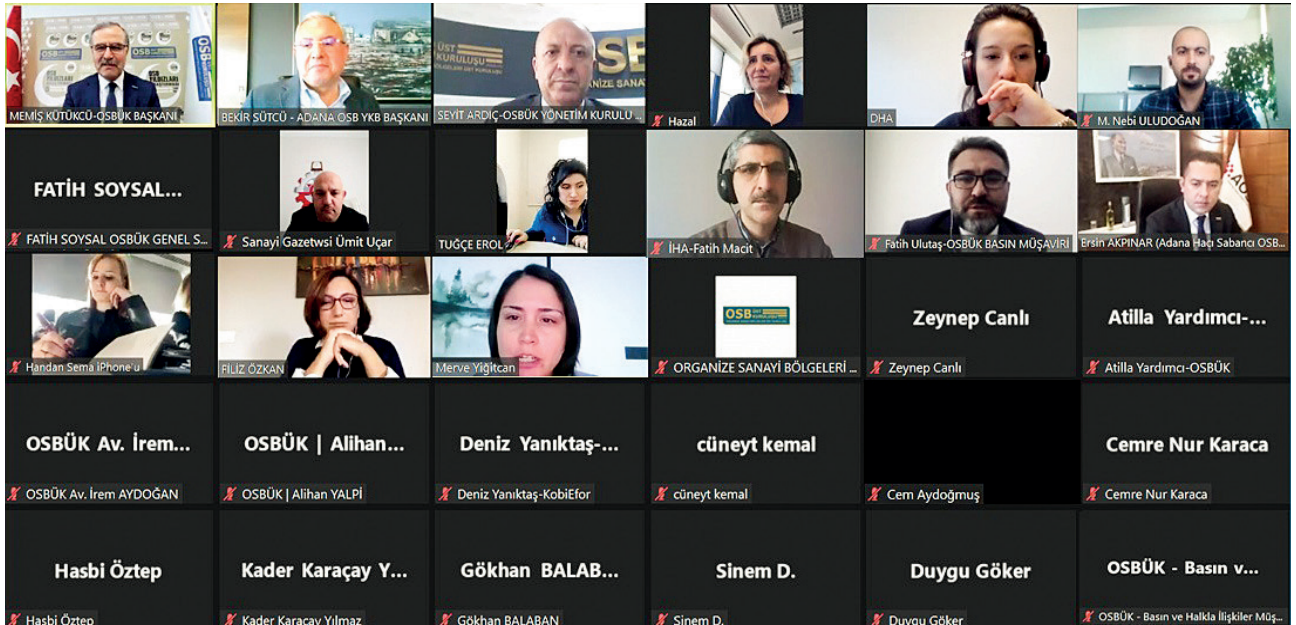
MEMİŞ KÜTÜKCÜ-OSBÜK BAŞKANI

BEKİR SÜTCÜ - ADANA OSB YKB BAŞKANI

ÜST KURULUŞU OSB ORGANİZE SANA

SEYİT ARDIÇ-OSBÜK YÖNETİM KURULU ...

Hazal

DHA

M. Nebi ULUDOĞAN

FATİH SOYSAL...

FATİH SOYSAL OSBÜK GENEL S...

Sanayi Gazetwsi Ümit Uçar

TUĞÇE EROL

İHA-Fatih Macit

Fatih Ulutaş-OSBÜK BASIN MÜŞAVİRİ

Ersin AKPINAR (Adana Hacı Sabancı OSB...

Handan Sema iPhone'u

FİLİZ ÖZKAN

Merve Yiğitcan

OSB

ORGANİZE SANAYİ BÖLGELERİ ...

Zeynep Canlı

Zeynep Canlı

Atilla Yardımcı-...

Atilla Yardımcı-OSBÜK

OSBÜK Av. İrem...

OSBÜK Av. İrem AYDOĞAN

OSBÜK | Alihan...

OSBÜK | Alihan YALPİ

Deniz Yanıktaş-...

Deniz Yanıktaş-KobiEfor

cüneyt kemal

cüneyt kemal

Cem Aydoğmuş

Cemre Nur Karaca

Cemre Nur Karaca

Hasbi Öztep

Hasbi Öztep

Kader Karaçay Y...

Kader Karaçay Yılmaz

Gökhan BALAB...

Gökhan BALABAN

Sinem D.

Sinem D.

Duygu Göker

Duygu Göker

OSBÜK - Basın v...

OSBÜK - Basın ve Halkla İlişkiler Müş...